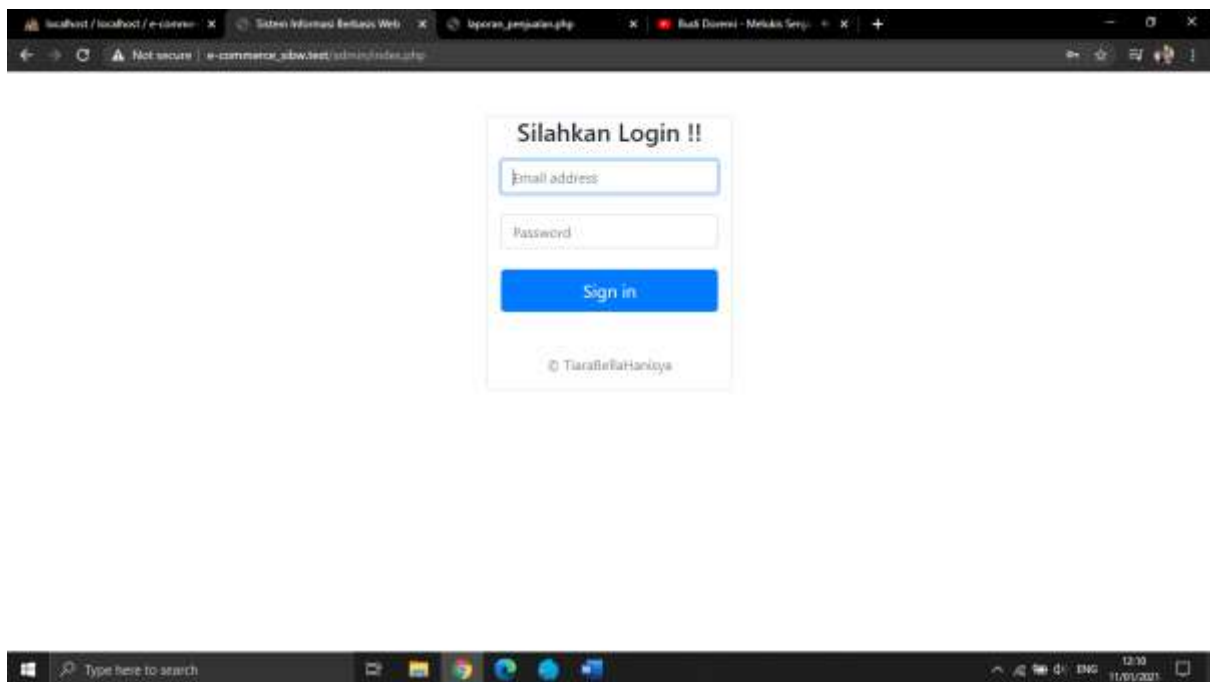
localhost / localhost / e-comme ×
Sistem Informasi Berbasis Web ×
laporan_penjualan.php ×
Budi Doremi - Melukis Senja ×
+

Not secure | e-commerce_sibw.test/admin/index.php

Silahkan Login !!

Email address

Password

Sign in

© TiaraBellaHanisya

Type here to search

ENG 12:10 11/01/2021